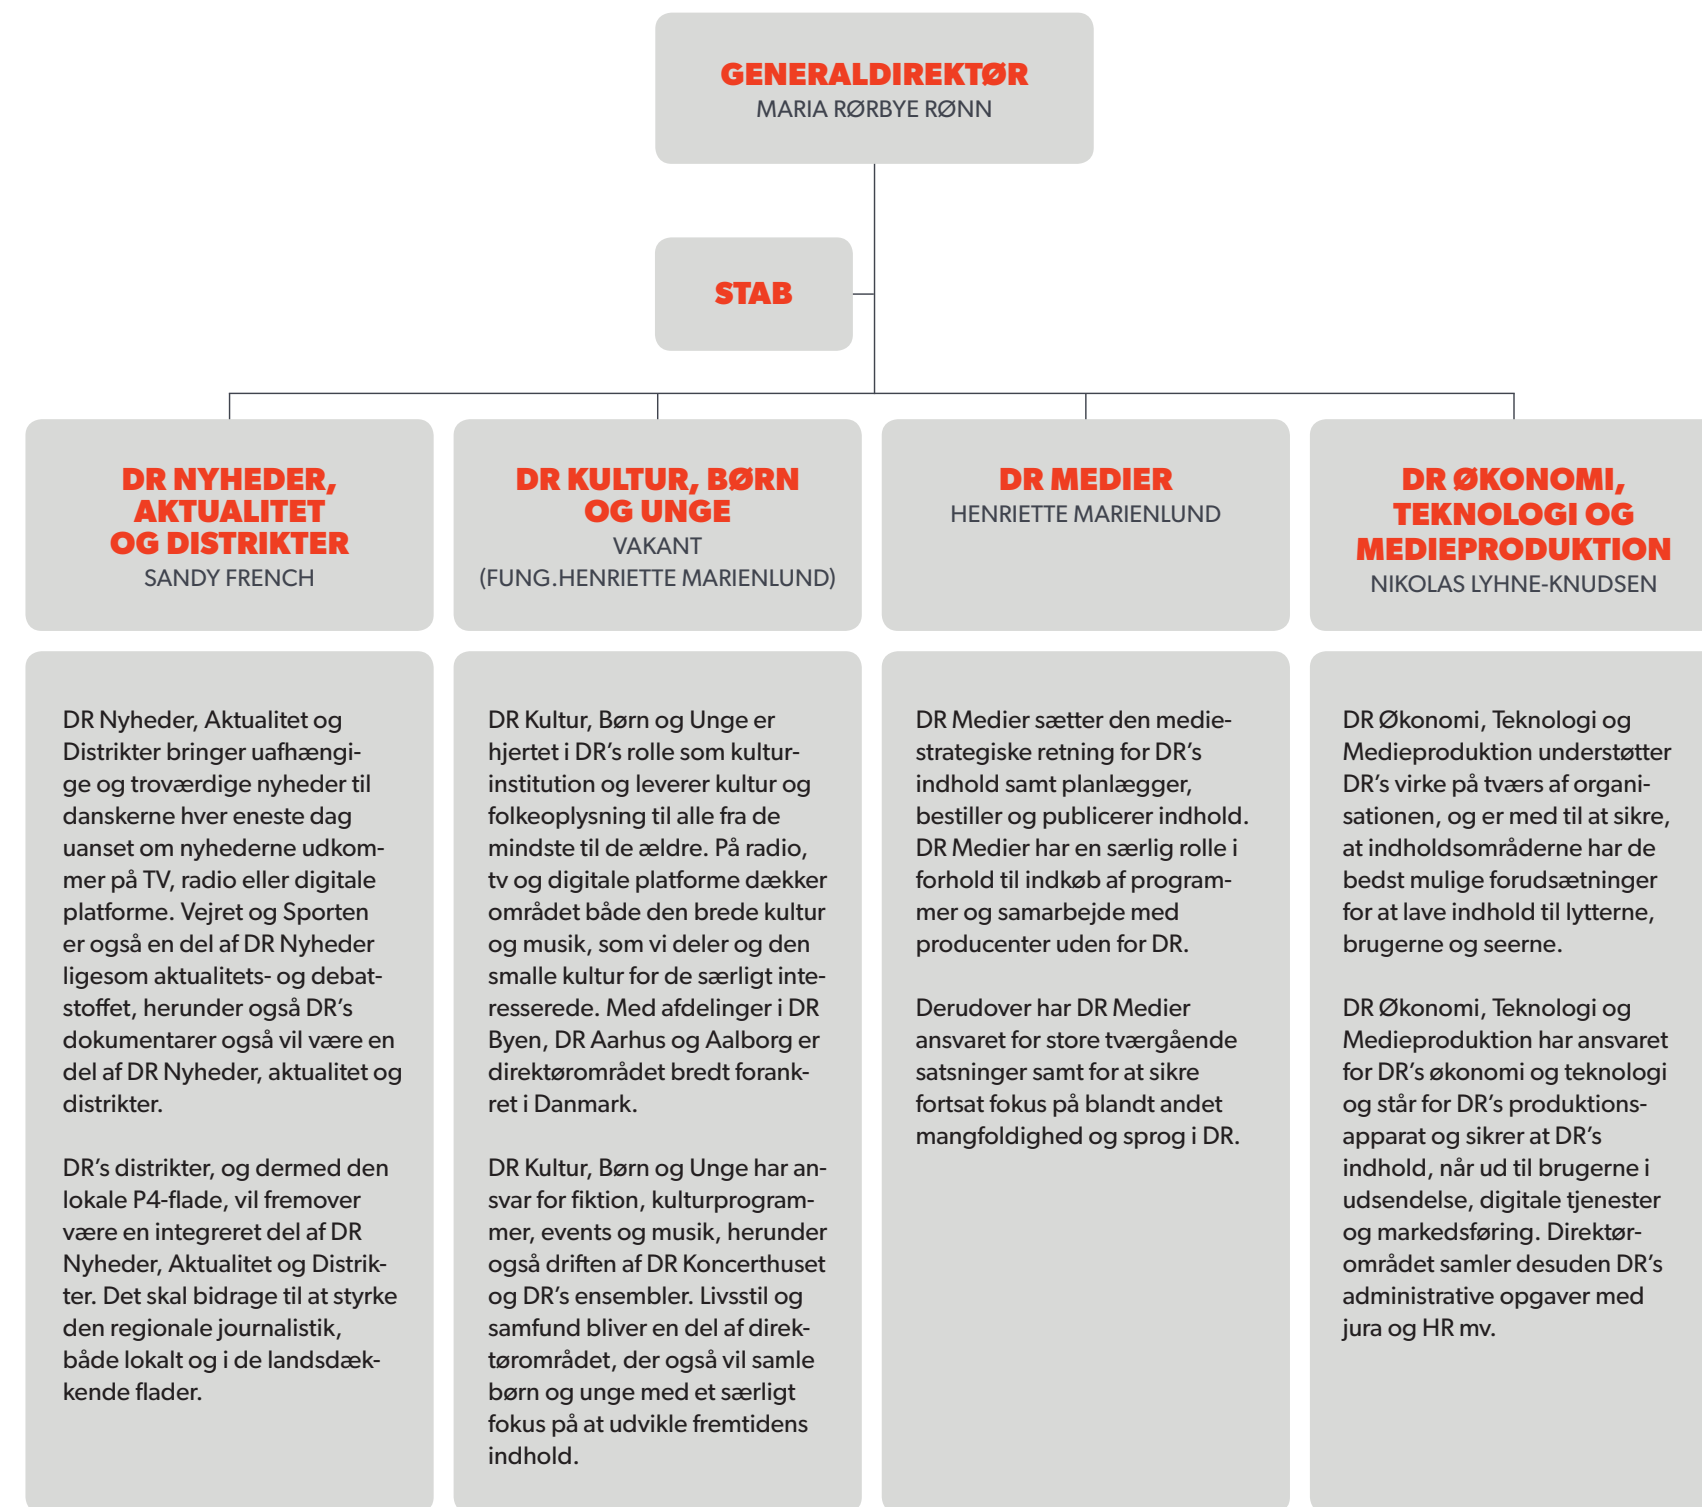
GENERALDIREKTØR
MARIA RØRBYE RØNN

STAB

DR NYHEDER, AKTUALITET OG DISTRIKTER
SANDY FRENCH

DR KULTUR, BØRN OG UNGE
VAKANT
(FUNG.HENRIETTE MARIENLUND)

DR MEDIER
HENRIETTE MARIENLUND

DR ØKONOMI, TEKNOLOGI OG MEDIEPRODUKTION
NIKOLAS LYHNE-KNUDSEN

DR Nyheder, Aktualitet og Distrikter bringer uafhængige og troværdige nyheder til danskerne hver eneste dag uanset om nyhederne udkommer på TV, radio eller digitale platforme. Vejret og Sporten er også en del af DR Nyheder ligesom aktualitets- og debatstoffet, herunder også DR's dokumentarer også vil være en del af DR Nyheder, aktualitet og distrikter.

DR's distrikter, og dermed den lokale P4-flade, vil fremover være en integreret del af DR Nyheder, Aktualitet og Distrikter. Det skal bidrage til at styrke den regionale journalistik, både lokalt og i de landsdækkende flader.

DR Kultur, Børn og Unge er hjertet i DR's rolle som kulturinstitution og leverer kultur og folkeoplysning til alle fra de mindste til de ældre. På radio, tv og digitale platforme dækker området både den brede kultur og musik, som vi deler og den smalle kultur for de særligt interesserede. Med afdelinger i DR Byen, DR Aarhus og Aalborg er direktørområdet bredt forankret i Danmark.

DR Kultur, Børn og Unge har ansvar for fiktion, kulturprogrammer, events og musik, herunder også driften af DR Koncerthuset og DR's ensembler. Livsstil og samfund bliver en del af direktørområdet, der også vil samle børn og unge med et særligt fokus på at udvikle fremtidens indhold.

DR Medier sætter den mediestrategiske retning for DR's indhold samt planlægger, bestiller og publicerer indhold. DR Medier har en særlig rolle i forhold til indkøb af programmer og samarbejde med producenter uden for DR.

Derudover har DR Medier ansvaret for store tværgående satsninger samt for at sikre fortsat fokus på blandt andet mangfoldighed og sprog i DR.

DR Økonomi, Teknologi og Medieproduktion understøtter DR's virke på tværs af organisationen, og er med til at sikre, at indholdsområderne har de bedst mulige forudsætninger for at lave indhold til lytterne, brugerne og seerne.

DR Økonomi, Teknologi og Medieproduktion har ansvaret for DR's økonomi og teknologi og står for DR's produktionsapparat og sikrer at DR's indhold, når ud til brugerne i udsendelse, digitale tjenester og markedsføring. Direktørområdet samler desuden DR's administrative opgaver med jura og HR mv.